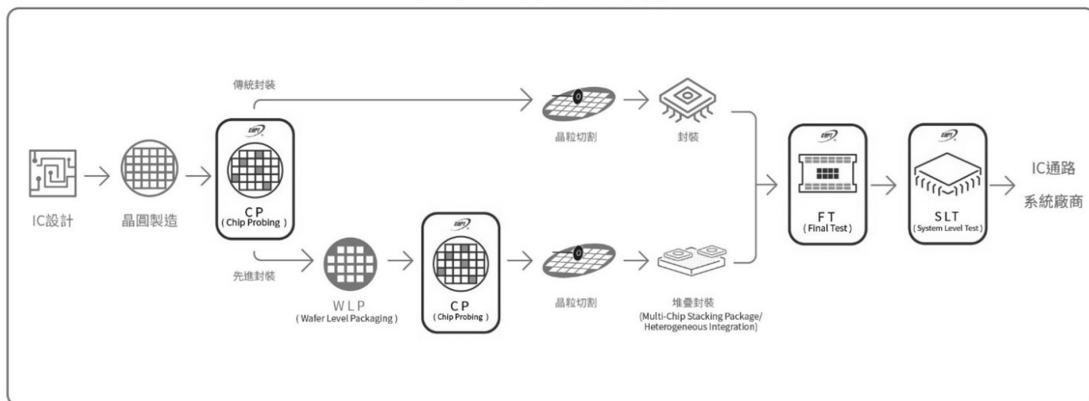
傳統封裝

IC設計

晶圓製造

CP
( Chip Probing )

晶粒切割

封裝

先進封裝

WLP
( Wafer Level Packaging )

CP
( Chip Probing )

晶粒切割

堆疊封裝
(Multi-Chip Stacking Package/ Heterogeneous Integration)

FT
( Final Test )

SLT
( System Level Test )

IC通路

系統廠商